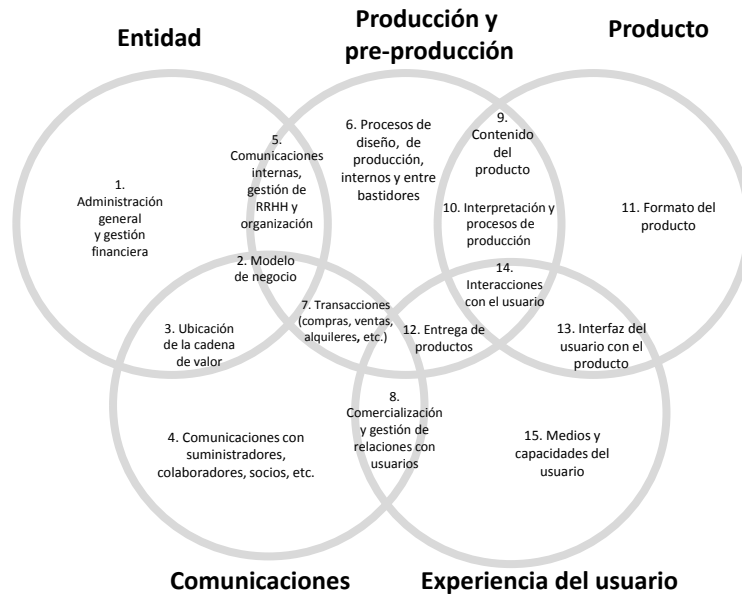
Entidad

Producción y pre-producción

Producto

1. Administración general y gestión financiera

5. Comunicaciones internas, gestión de RRHH y organización

6. Procesos de diseño, de producción, internos y entre bastidores

9. Contenido del producto

10. Interpretación y procesos de producción

11. Formato del producto

2. Modelo de negocio

14. Interacciones con el usuario

3. Ubicación de la cadena de valor

7. Transacciones (compras, ventas, alquileres, etc.)

12. Entrega de productos

13. Interfaz del usuario con el producto

8. Comercialización y gestión de relaciones con usuarios

4. Comunicaciones con suministradores, colaboradores, socios, etc.

15. Medios y capacidades del usuario

Comunicaciones

Experiencia del usuario